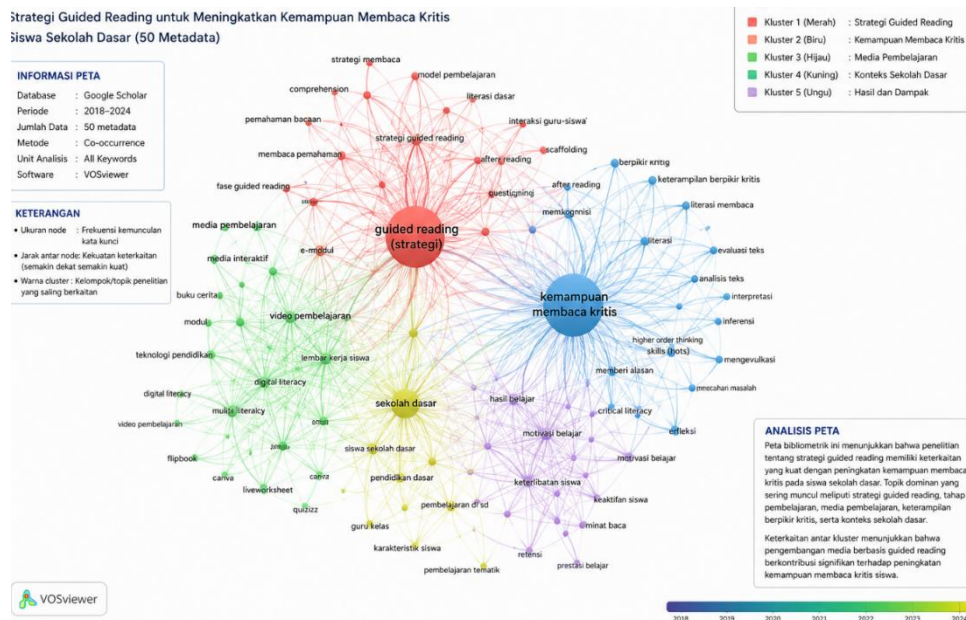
Strategi Guided Reading untuk Meningkatkan Kemampuan Membaca Kritis Siswa Sekolah Dasar (50 Metadata)

| | |
|---|---|
| Kluster 1 (Merah) | : Strategi Guided Reading |
| Kluster 2 (Biru) | : Kemampuan Membaca Kritis |
| Kluster 3 (Hijau) | : Media Pembelajaran |
| Kluster 4 (Kuning) | : Konteks Sekolah Dasar |
| Kluster 5 (Ungu) | : Hasil dan Dampak |

INFORMASI PETA

| | |
|---|---|
| Database | : Google Scholar |
| Periode | : 2018–2024 |
| Jumlah Data | : 50 metadata |
| Metode | : Co-occurrence |
| Unit Analisis | : All Keywords |
| Software | : VOSviewer |

KETERANGAN
• Ukuran node : Frekuensi kemunculan kata kunci
• Jarak antar node: Kekuatan keterkaitan (semakin dekat semakin kuat)
• Warna cluster : Kelompok/topik penelitian yang saling berkaitan

strategi membaca
comprehension
model pembelajaran
literasi dasar
pemahaman bacaan
interaksi guru-siswa
strategi guided reading
membaca pemahaman
after reading
scaffolding
fase guided reading
questioning
after reading
berpikir kritis
keterampilan berpikir kritis
metakognisi
literasi membaca
media pembelajaran
guided reading (strategi)
e-modul
literasi
evaluasi teks
media interaktif
analisis teks
kemampuan membaca kritis
interpretasi
buku cerita
modul
video pembelajaran
inferensi
higher order thinking skills (hots)
mengevaluasi
teknologi pendidikan
lembar kerja siswa
digital literacy
memberi alasan
memecahkan masalah
digital literacy
multiliteracy
sekolah dasar
hasil belajar
critical literacy
video pembelajaran
refleksi
motivasi belajar
siswa sekolah dasar
flipbook
motivasi belajar
pendidikan dasar
canva
canva
keterlibatan siswa
liveworksheet
keaktifan siswa
quizizz
pembelajaran di sd
guru kelas
minat baca
karakteristik siswa
referensi
prestasi belajar
pembelajaran tematik

ANALISIS PETA
Peta bibliometrik ini menunjukkan bahwa penelitian tentang strategi guided reading memiliki keterkaitan yang kuat dengan peningkatan kemampuan membaca kritis pada siswa sekolah dasar. Topik dominan yang sering muncul meliputi strategi guided reading, tahap pembelajaran, media pembelajaran, keterampilan berpikir kritis, serta konteks sekolah dasar.

Keterkaitan antar kluster menunjukkan bahwa pengembangan media berbasis guided reading berkontribusi signifikan terhadap peningkatan kemampuan membaca kritis siswa.

VOSviewer

2018 2019 2020 2021 2022 2023 2024